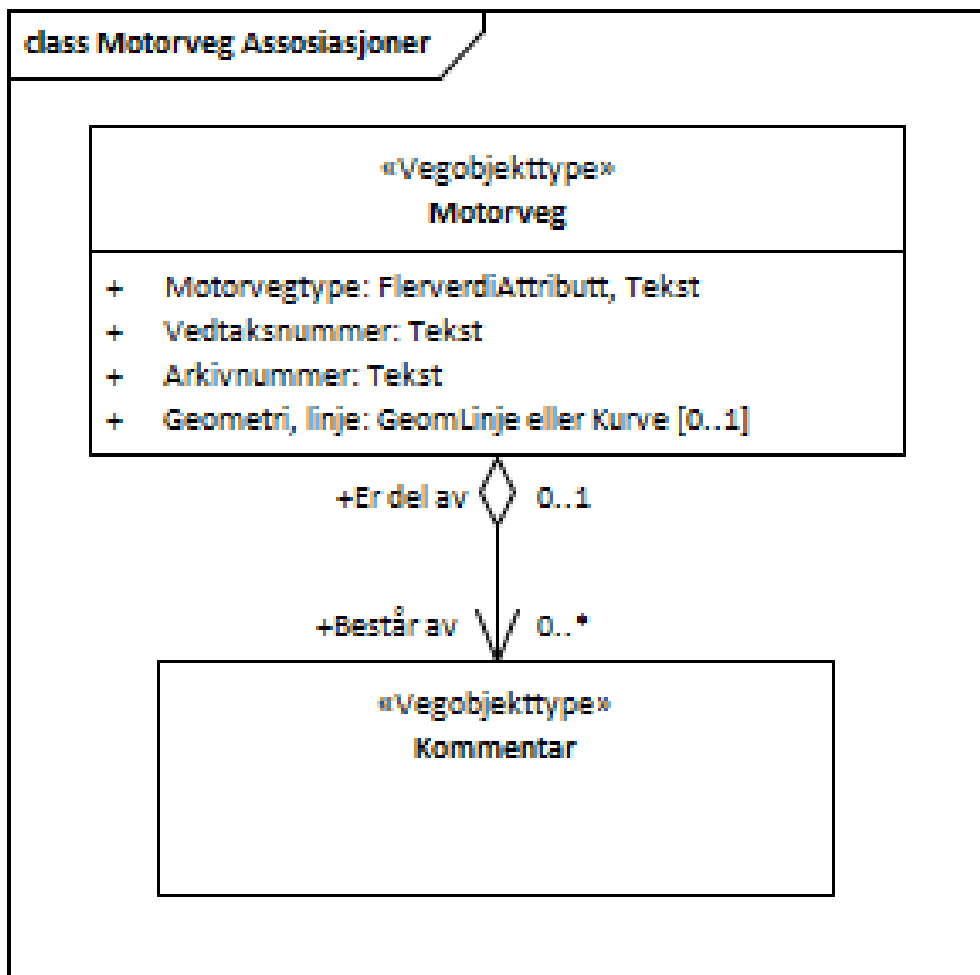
class Motorveg Assosiasjoner

«Vegobjekttype»
Motorveg

+ Motorvegtype: FlerverdiAttributt, Tekst
+ Vedtaksnummer: Tekst
+ Arkivnummer: Tekst
+ Geometri, linje: GeomLinje eller Kurve [0..1]

+Er del av 0..1

+Består av 0..*

«Vegobjekttype»
Kommentar